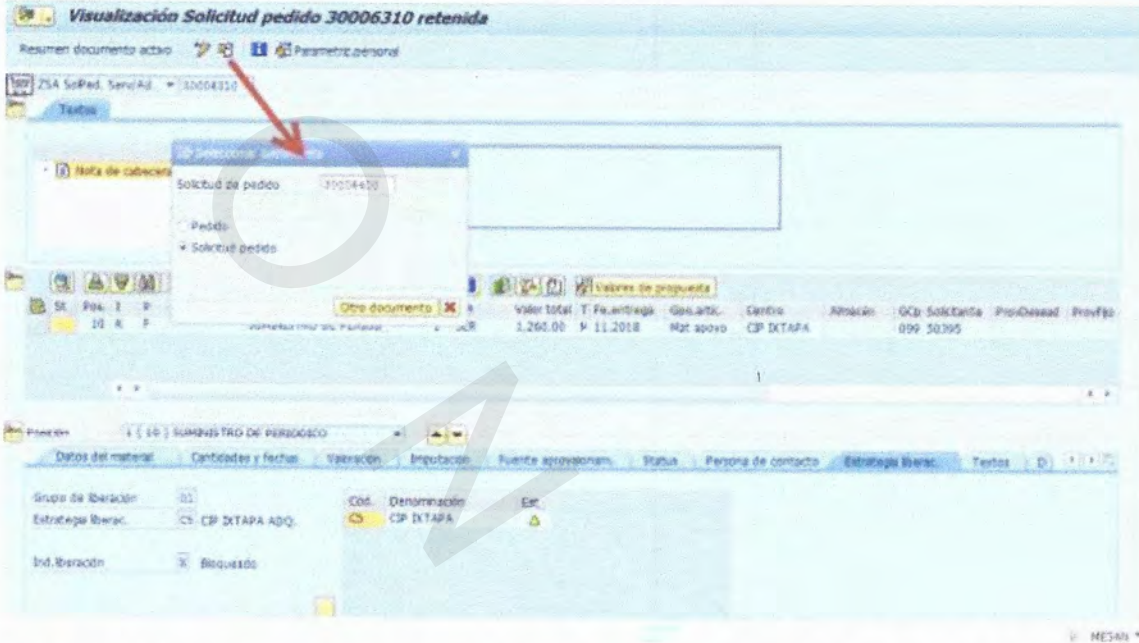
Visualización Solicitud pedido 30006310 retenida

Resumen documento activo Parametriz.personal

ZSA SolPed. Serv/Ad. 30006310

Textos

Nota de cabecera

Seleccionar documento

Solicitud de pedido 30006400

Pedido

Solicitud pedido

Otro documento

Valores de propuesta

| St | Pos. | I | P | | | Valor total | T | Fe.entrega | Gpo.artíc. | Centro | Almacén | GCp | Solicitante | ProvDesead | ProvFijo |
|---|---|---|---|---|---|---|---|---|---|---|---|---|---|---|---|
| | 10 | K | F | SUMINISTRO DE PERIODICO | | 1,260.00 | M | 11.2018 | Mat apoyo | CIP IXTAPA | | 099 | 50395 | | |

1

Posición 1 [ 10 ] SUMINISTRO DE PERIODICO

Datos del material | Cantidades y fechas | Valoración | Imputación | Fuente aprovisionam. | Status | Persona de contacto | Estrategia liberac. | Textos | D

Grupo de liberación 01

Estrategia liberac. C5 CIP IXTAPA ADQ.

Ind.liberación X Bloqueado

| Cód. | Denominación | Est. |
|---|---|---|
| C5 | CIP IXTAPA | △ |

MESAN